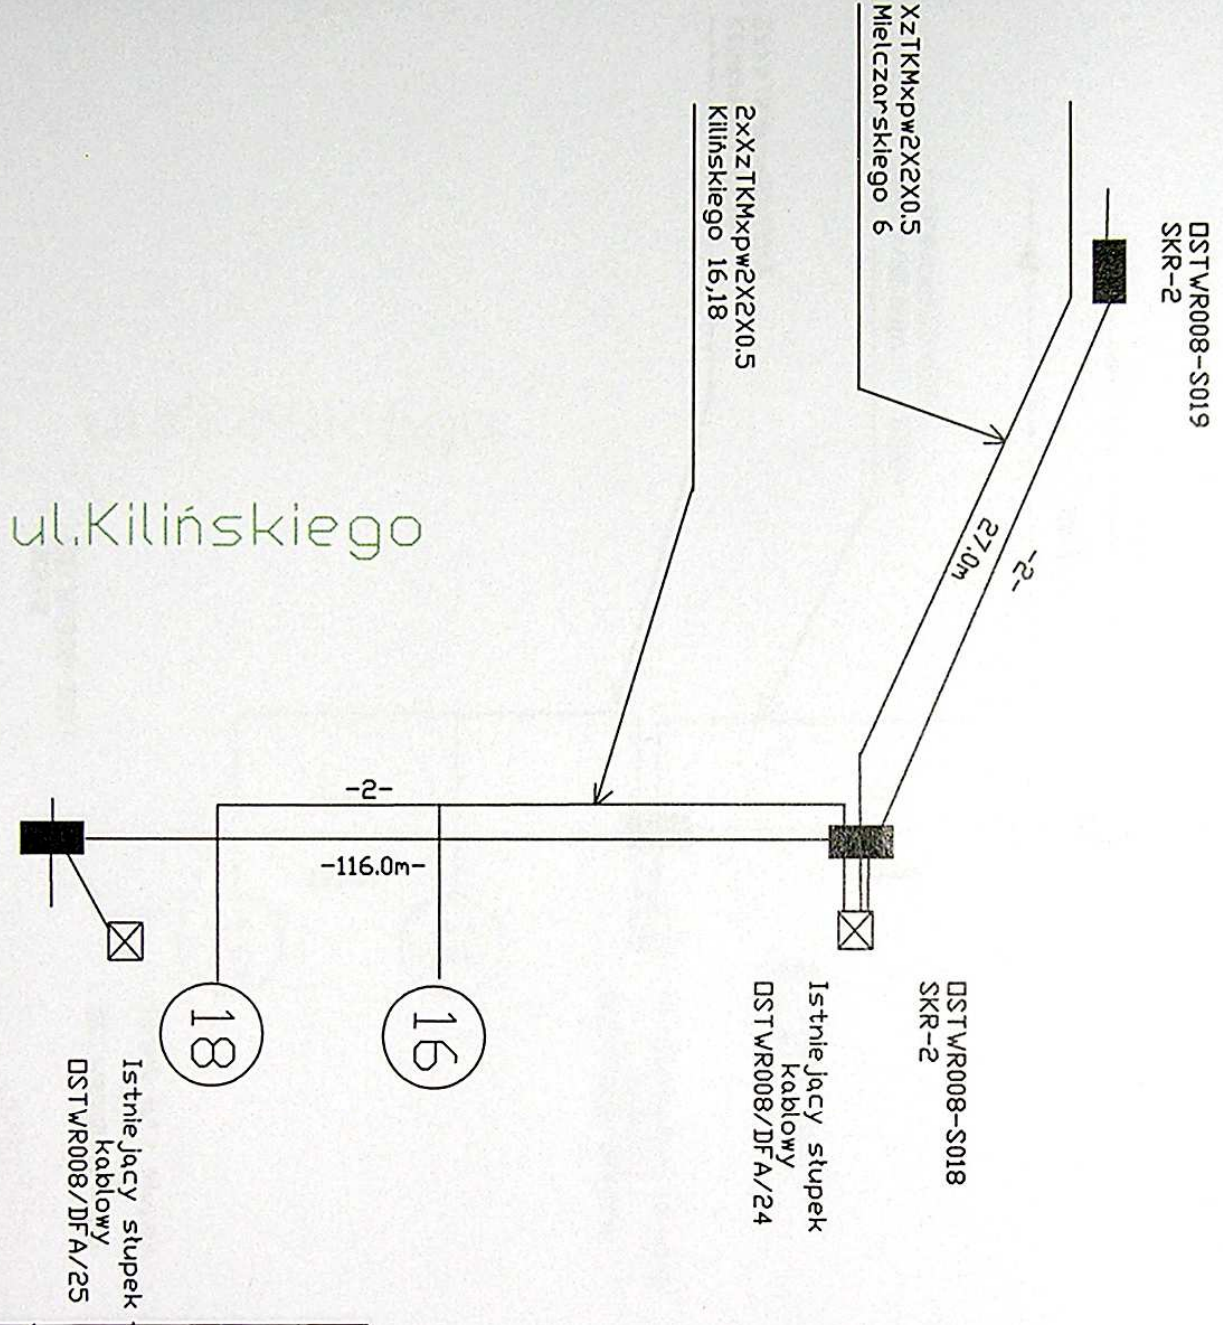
DSTWR008-S019
SKR-2

XzTKMxpw2X2X0.5
Mielczarskiego 6

2xXzTKMxpw2X2X0.5
Kilińskiego 16,18

ul.Kilińskiego

27.0m

-2-

-2-

-116.0m-

18

16

DSTWR008-S018
SKR-2

Istniejący słupek kablowy
DSTWR008/DFA/24

Istniejący słupek kablowy
DSTWR008/DFA/25